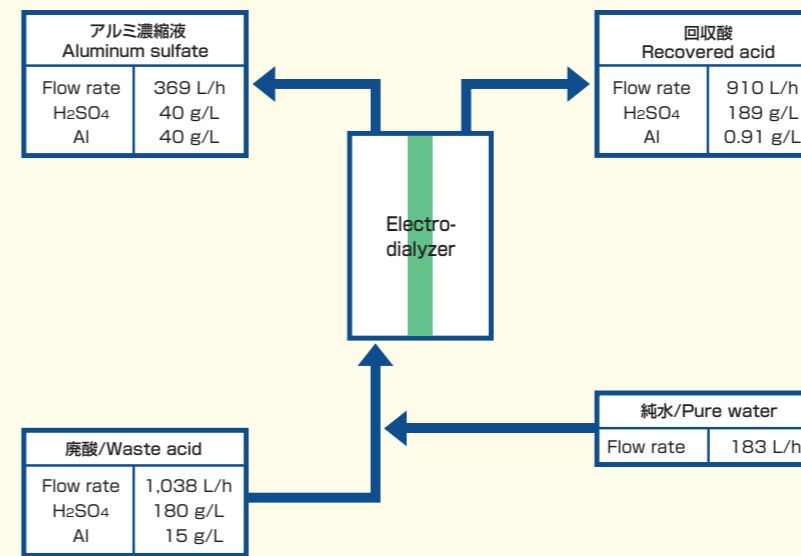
アルミ濃縮液
Aluminum sulfate

| Flow rate | 369 L/h |
|---|---|
| $H_2SO_4$ | 40 g/L |
| Al | 40 g/L |

回収酸
Recovered acid

| Flow rate | 910 L/h |
|---|---|
| $H_2SO_4$ | 189 g/L |
| Al | 0.91 g/L |

Electro-
dialyzer

純水/Pure water

| Flow rate | 183 L/h |
|---|---|

廃酸/Waste acid

| Flow rate | 1,038 L/h |
|---|---|
| $H_2SO_4$ | 180 g/L |
| Al | 15 g/L |